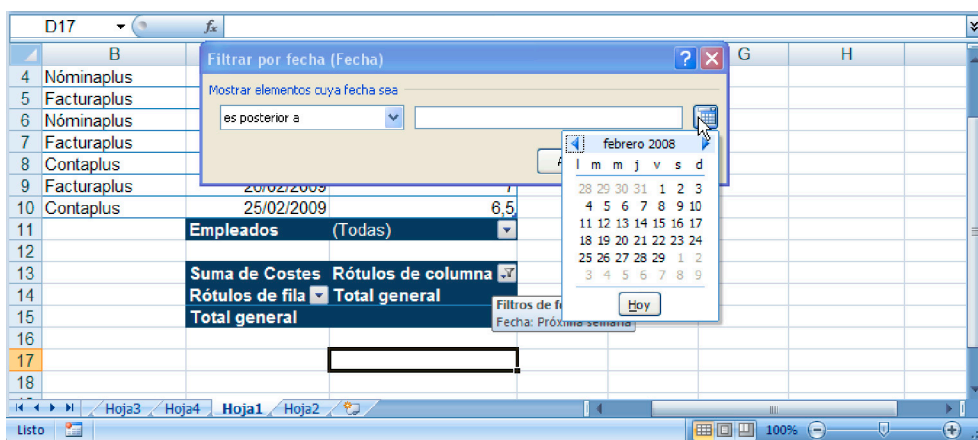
D17
$f_x$

B | G | H

4 Nóminaplus
5 Facturaplus
6 Nóminaplus
7 Facturaplus
8 Contaplus
9 Facturaplus 20/02/2009 7
10 Contaplus 25/02/2009 6,5
11 Empleados (Todas)
12
13 Suma de Costes Rótulos de columna
14 Rótulos de fila Total general
15 Total general
16
17
18

Filtrar por fecha (Fecha)
Mostrar elementos cuya fecha sea
es posterior a

febrero 2008
| l | m | m | j | v | s | d |
|---|---|---|---|---|---|---|
| 28 | 29 | 30 | 31 | 1 | 2 | 3 |
| 4 | 5 | 6 | 7 | 8 | 9 | 10 |
| 11 | 12 | 13 | 14 | 15 | 16 | 17 |
| 18 | 19 | 20 | 21 | 22 | 23 | 24 |
| 25 | 26 | 27 | 28 | 29 | 1 | 2 |
| 3 | 4 | 5 | 6 | 7 | 8 | 9 |

Hoy

Filtros de f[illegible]
Fecha: Próxima semana

Hoja3 Hoja4 Hoja1 Hoja2
Listo 100%